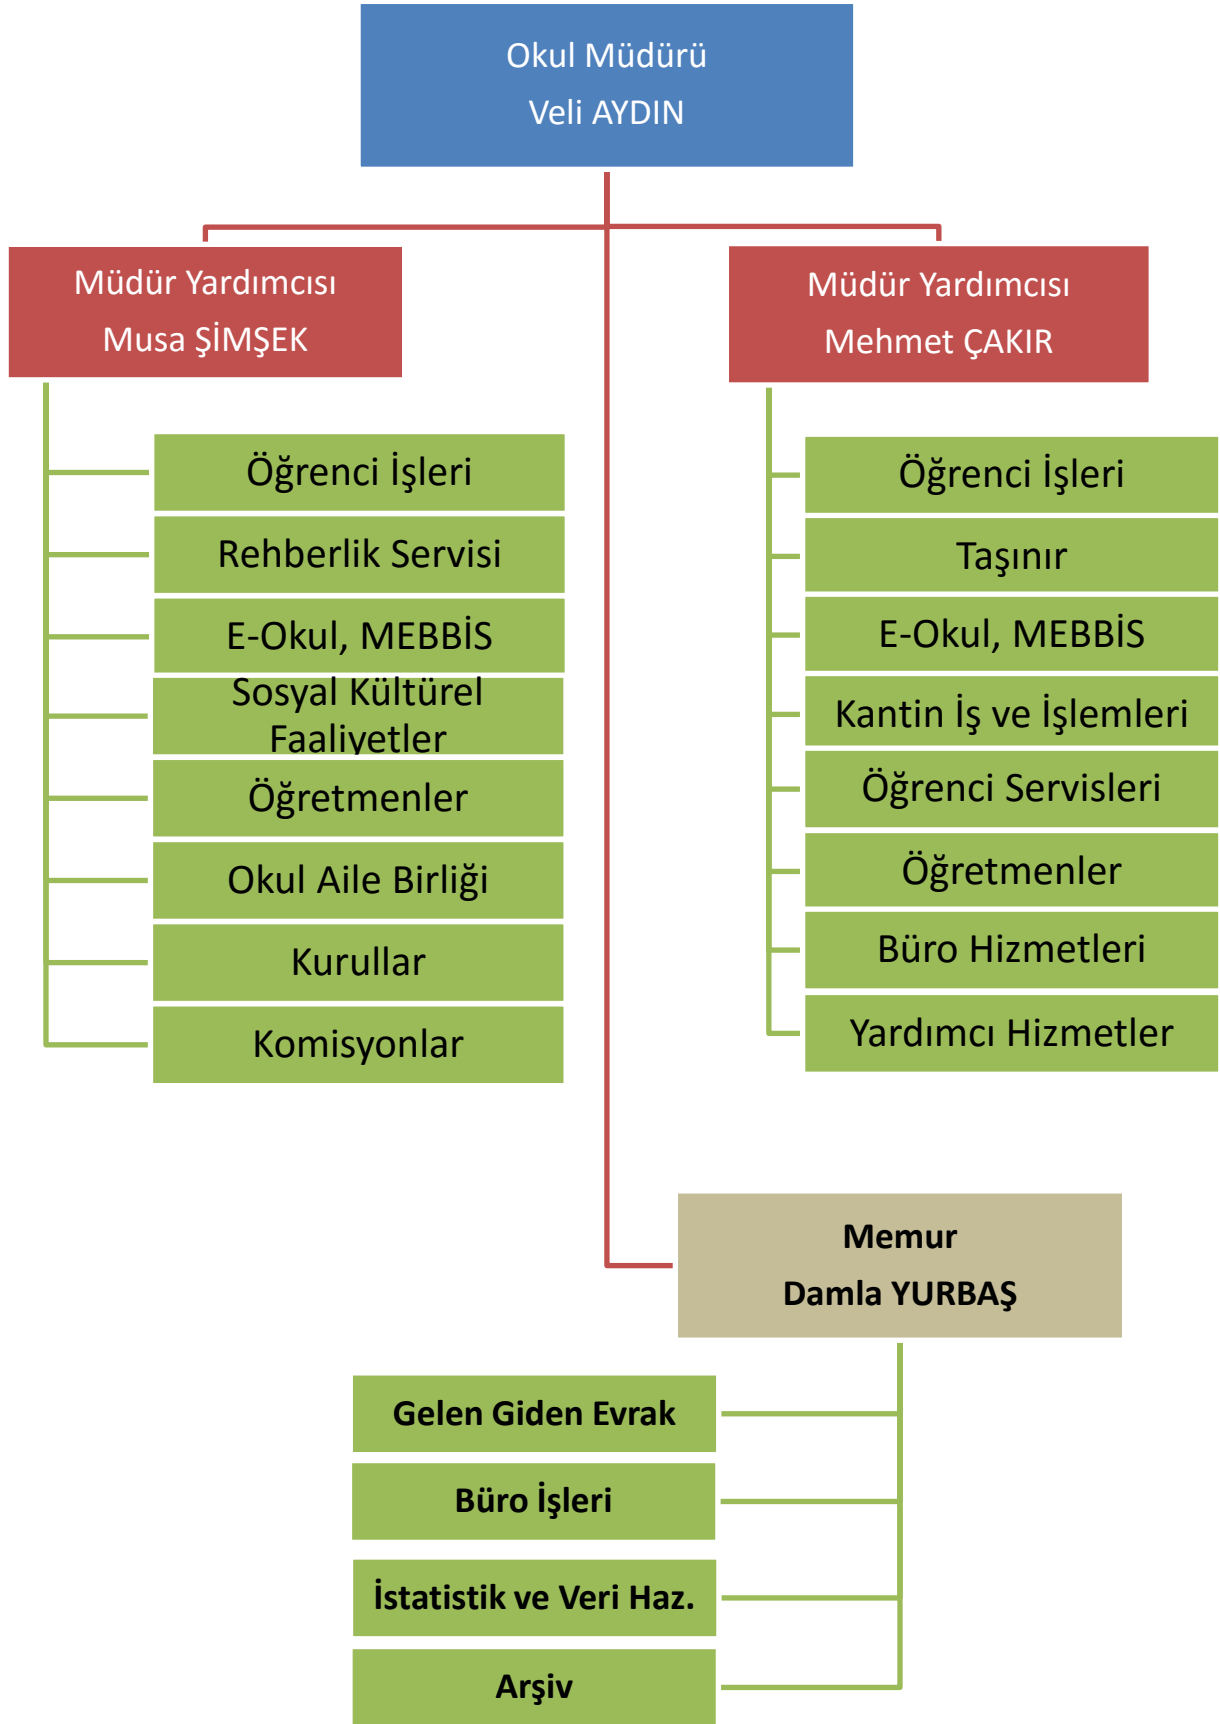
Okul Müdürü
Veli AYDIN

Müdür Yardımcısı
Musa ŞİMŞEK

Öğrenci İşleri
Rehberlik Servisi
E-Okul, MEBBİS
Sosyal Kültürel Faaliyetler
Öğretmenler
Okul Aile Birliği
Kurullar
Komisyonlar

Müdür Yardımcısı
Mehmet ÇAKIR

Öğrenci İşleri
Taşınır
E-Okul, MEBBİS
Kantin İş ve İşlemleri
Öğrenci Servisleri
Öğretmenler
Büro Hizmetleri
Yardımcı Hizmetler

Memur
Damla YURBAŞ

Gelen Giden Evrak
Büro İşleri
İstatistik ve Veri Haz.
Arşiv